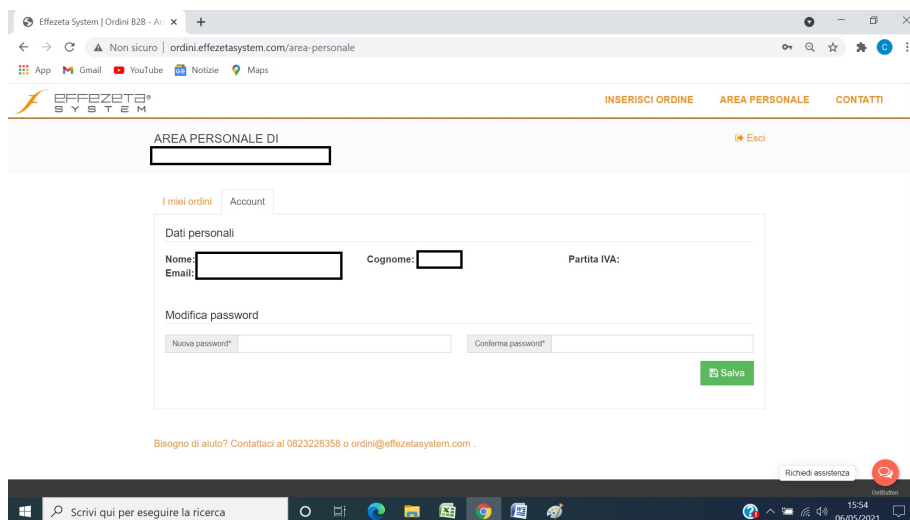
Effezeta System | Ordini B2B - Ar ×
+
Non sicuro | ordini.effezetasystem.com/area-personale
App Gmail YouTube Notizie Maps

EFFEZETA® SYSTEM
INSERISCI ORDINE AREA PERSONALE CONTATTI

AREA PERSONALE DI
Esci

I miei ordini Account

Dati personali

Nome:
Email:
Cognome:
Partita IVA:

Modifica password

Nuova password*
Conferma password*
Salva

Bisogno di aiuto? Contattaci al 0823228358 o ordini@effezetasystem.com .

Richiedi assistenza
GetButton

Scrivi qui per eseguire la ricerca
15:54
06/05/2021